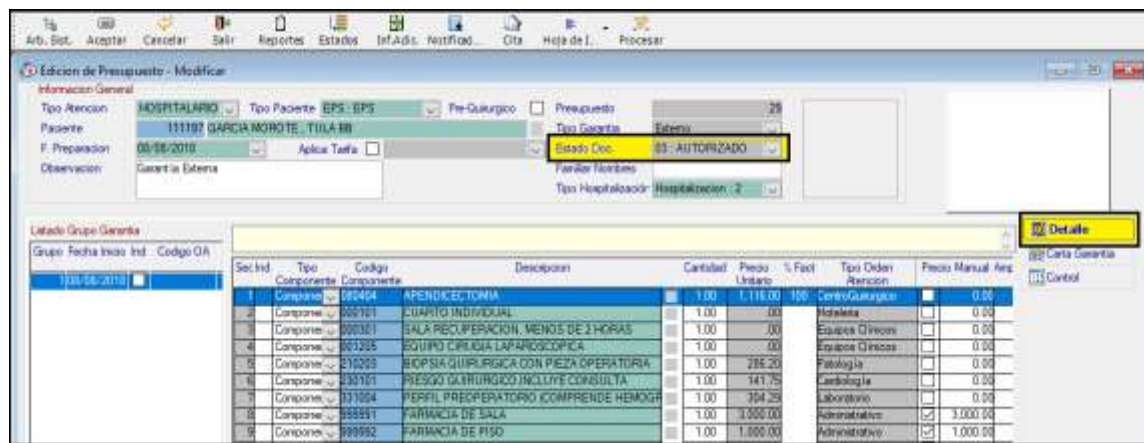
Arb. Sist. Aceptar Cancelar Salir Reportes Estados Inf.Adic. Notificad... Cita Hoja de I... Procesar

Edicion de Presupuesto - Modificar

Informacion General
Tipo Atencion HOSPITALARIO Tipo Paciente EPS : EPS Pre-Quirurgico Presupuesto 29
Paciente 111197 GARCIA MOROTE , TULA 88 Tipo Garantia Externa
F. Preparacion 08/08/2010 Aplica Tarifa Estado Doc. 03 : AUTORIZADO
Observacion Garantia Externa Familiar Nombres
Tipo Hospitalización Hospitalizacion : 2

Listado Grupo Garantia
Grupo Fecha Inicio Ind Codigo OA
1 08/08/2010

Detalle
Carta Garantia
Control

| Sec | Ind | Tipo Componente | Codigo Componente | Descripcion | | Cantidad | Precio Unitario | % Fact | Tipo Orden Atencion | Precio Manual | Ans |
|---|---|---|---|---|---|---|---|---|---|---|---|
| 1 | | Compone | 080404 | APENDICECTOMIA | | 1.00 | 1,116.00 | 100 | CentroQuirurgico | | 0.00 |
| 2 | | Compone | 000101 | CUARTO INDIVIDUAL | | 1.00 | .00 | | Hoteleria | | 0.00 |
| 3 | | Compone | 000301 | SALA RECUPERACION, MENOS DE 2 HORAS | | 1.00 | .00 | | Equipos Clinicos | | 0.00 |
| 4 | | Compone | 001205 | EQUIPO CIRUGIA LAPAROSCOPICA | | 1.00 | .00 | | Equipos Clinicos | | 0.00 |
| 5 | | Compone | 210203 | BIOPSIA QUIRURGICA CON PIEZA OPERATORIA | | 1.00 | 286.20 | | Patologia | | 0.00 |
| 6 | | Compone | 230101 | RIESGO QUIRURGICO INCLUYE CONSULTA | | 1.00 | 141.75 | | Cardiologia | | 0.00 |
| 7 | | Compone | 331004 | PERFIL PREOPERATORIO (COMPRENDE HEMOGR | | 1.00 | 304.29 | | Laboratorio | | 0.00 |
| 8 | | Compone | 999991 | FARMACIA DE SALA | | 1.00 | 3,000.00 | | Administrativo | ☑ | 3,000.00 |
| 9 | | Compone | 999992 | FARMACIA DE PISO | | 1.00 | 1,000.00 | | Administrativo | ☑ | 1,000.00 |